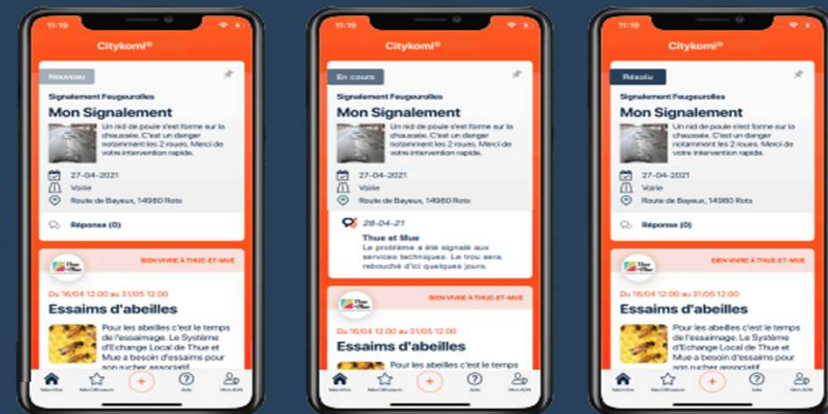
11:19
Citykomi®
Nouveau
Signalement Feugeurolles
Mon Signalement
Un nid de poule s'est formé sur la chaussée. C'est un danger notamment les 2 roues. Merci de votre intervention rapide.
27-04-2021
Voirie
Route de Bayeux, 14980 Rots
Réponse (0)
BIEN VIVRE À THUE-ET-MUE
Du 16/04 12:00 au 31/05 12:00
Essaims d'abeilles
Pour les abeilles c'est le temps de l'essaimage. Le Système d'Echange Local de Thue et Mue a besoin d'essaims pour son rucher associatif
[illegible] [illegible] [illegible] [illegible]

11:19
Citykomi®
En cours
Signalement Feugeurolles
Mon Signalement
Un nid de poule s'est formé sur la chaussée. C'est un danger notamment les 2 roues. Merci de votre intervention rapide.
27-04-2021
Voirie
Route de Bayeux, 14980 Rots
28-04-21
Thue et Mue
Le problème a été signalé aux services techniques. Le trou sera rebouché d'ici quelques jours.
BIEN VIVRE À THUE-ET-MUE
Du 16/04 12:00 au 31/05 12:00
Essaims d'abeilles
Pour les abeilles c'est le temps
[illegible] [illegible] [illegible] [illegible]

11:19
Citykomi®
Résolu
Signalement Feugeurolles
Mon Signalement
Un nid de poule s'est formé sur la chaussée. C'est un danger notamment les 2 roues. Merci de votre intervention rapide.
27-04-2021
Voirie
Route de Bayeux, 14980 Rots
Réponse (0)
BIEN VIVRE À THUE-ET-MUE
Du 16/04 12:00 au 31/05 12:00
Essaims d'abeilles
Pour les abeilles c'est le temps de l'essaimage. Le Système d'Echange Local de Thue et Mue a besoin d'essaims pour son rucher associatif
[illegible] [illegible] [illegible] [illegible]